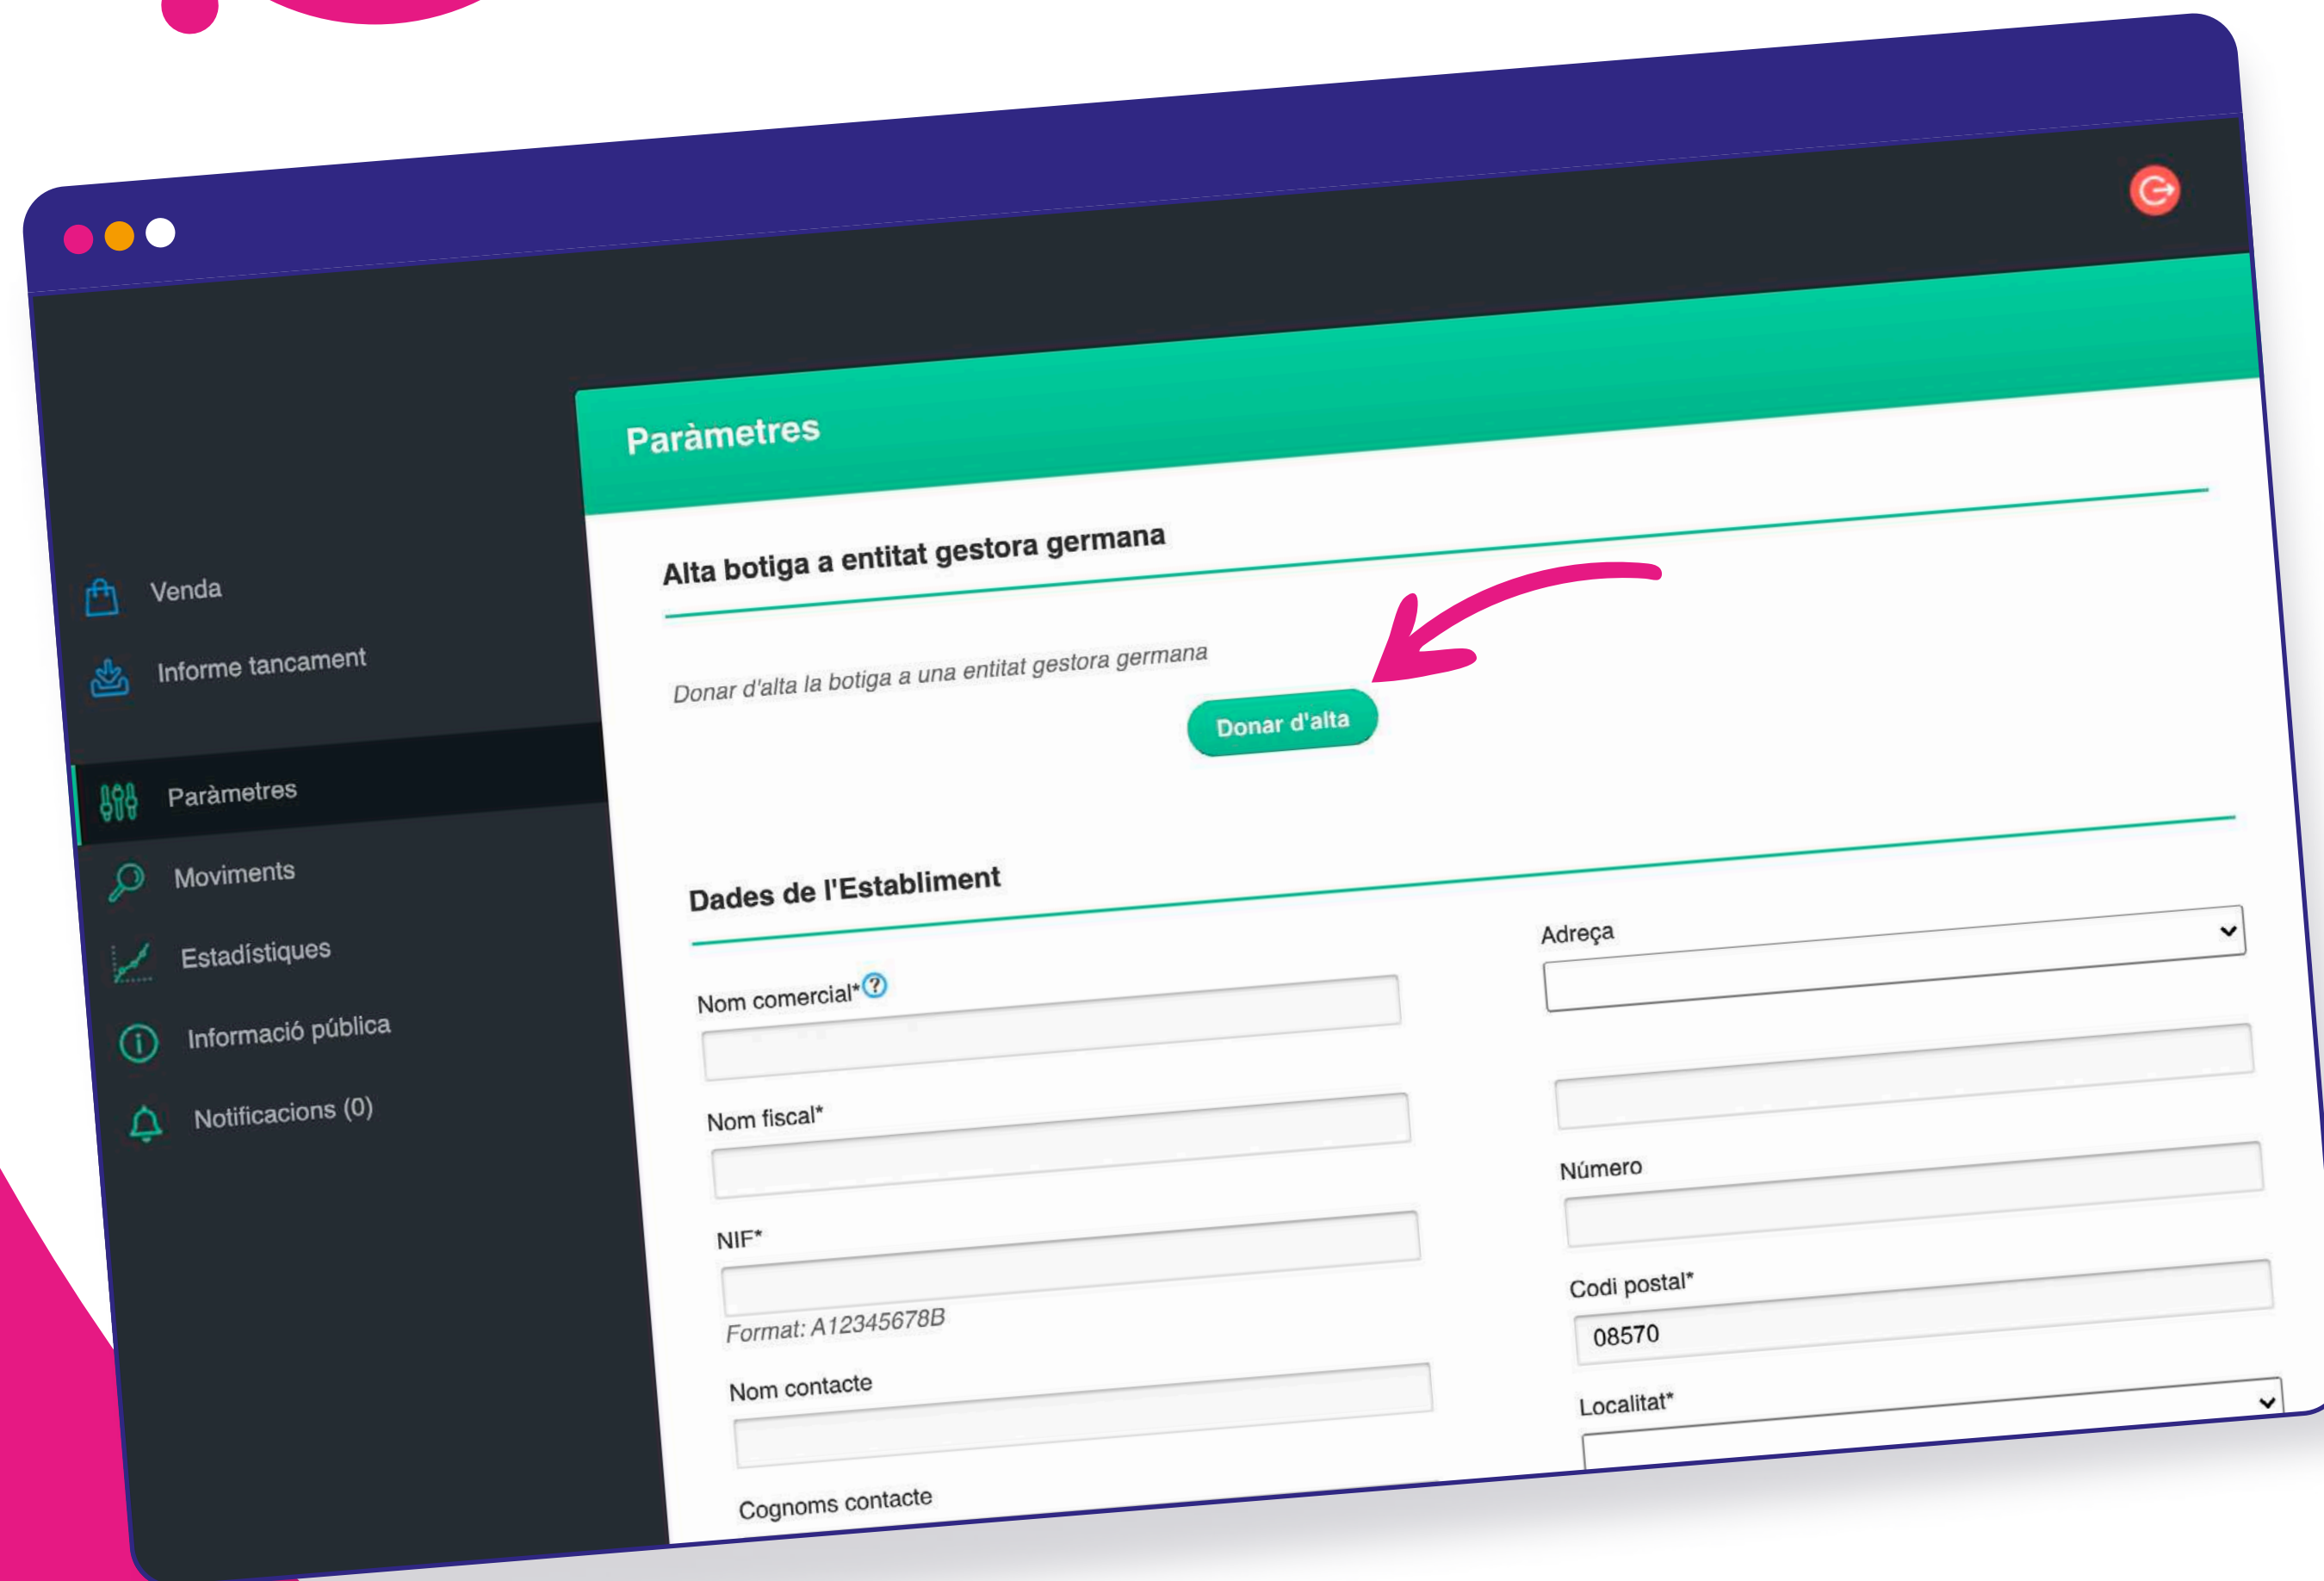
Venda
Informe tancament
Paràmetres
Moviments
Estadístiques
Informació pública
Notificacions (0)

Paràmetres

Alta botiga a entitat gestora germana

Donar d'alta la botiga a una entitat gestora germana

Donar d'alta

Dades de l'Establiment

Nom comercial*

Nom fiscal*

NIF*

Format: A12345678B

Nom contacte

Cognoms contacte

Adreça

Número

Codi postal*

08570

Localitat*